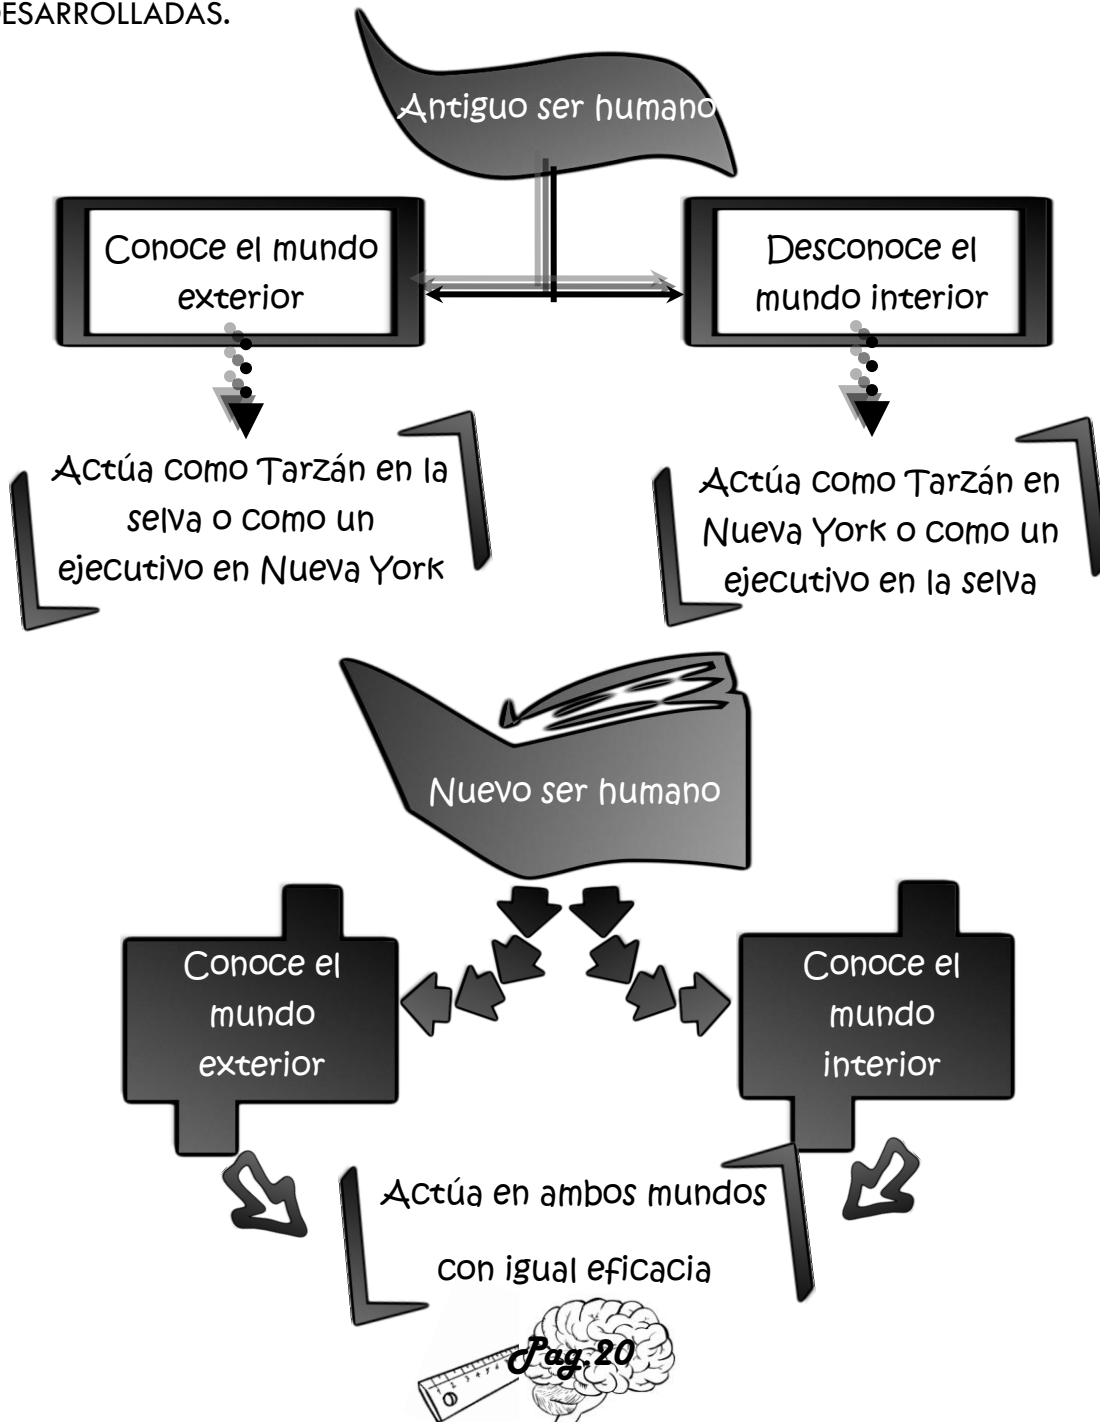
ESARROLLADAS.

Antiguo ser humano

Conoce el mundo exterior

Desconoce el mundo interior

Actúa como Tarzán en la selva o como un ejecutivo en Nueva York

Actúa como Tarzán en Nueva York o como un ejecutivo en la selva

Nuevo ser humano

Conoce el mundo exterior

Conoce el mundo interior

Actúa en ambos mundos con igual eficacia

Pag.20